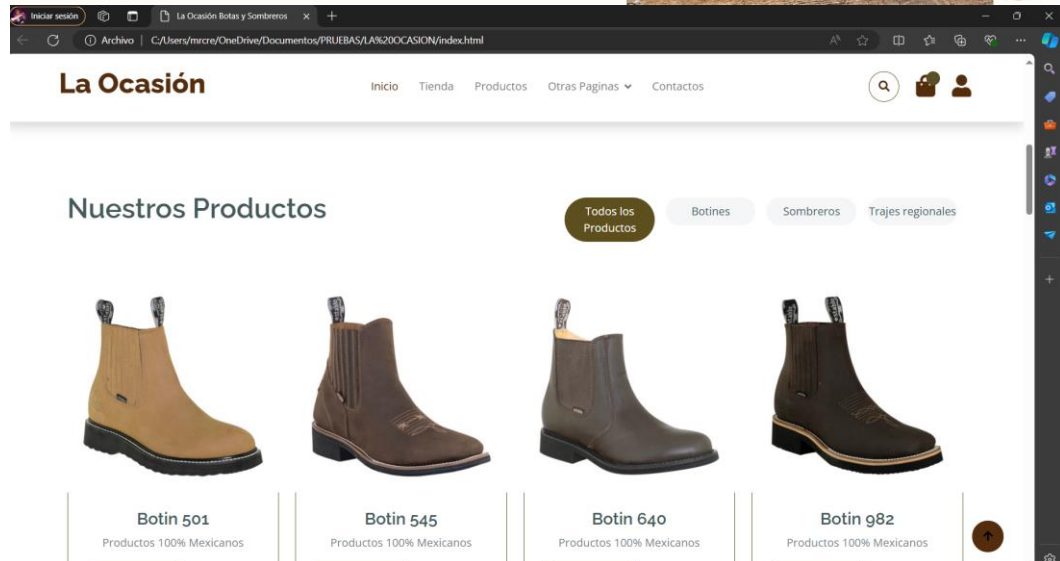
Iniciar sesión
La Ocasión Botas y Sombreros
Archivo | C:/Users/mrcre/OneDrive/Documentos/PRUEBAS/LA%20OCASION/index.html

La Ocasión

Inicio Tienda Productos Otras Paginas Contactos

Nuestros Productos

Todos los Productos
Botines
Sombreros
Trajes regionales

Botin 501
Productos 100% Mexicanos

Botin 545
Productos 100% Mexicanos

Botin 640
Productos 100% Mexicanos

Botin 982
Productos 100% Mexicanos